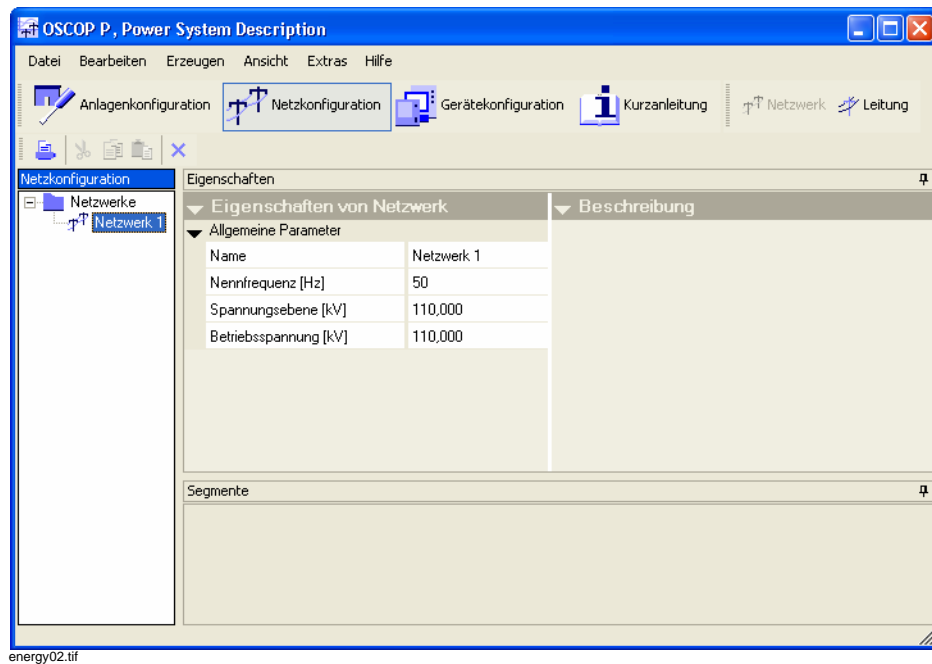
OSCOP P, Power System Description

Datei Bearbeiten Erzeugen Ansicht Extras Hilfe

Anlagenkonfiguration Netzkonfiguration Gerätekonfiguration Kurzanleitung Netzwerk Leitung

Netzkonfiguration

Netzwerke
Netzwerk 1

Eigenschaften

Eigenschaften von Netzwerk

Beschreibung

Allgemeine Parameter

| | |
|---|---|
| Name | Netzwerk 1 |
| Nennfrequenz [Hz] | 50 |
| Spannungsebene [kV] | 110,000 |
| Betriebsspannung [kV] | 110,000 |

Segmente

energy02.tif